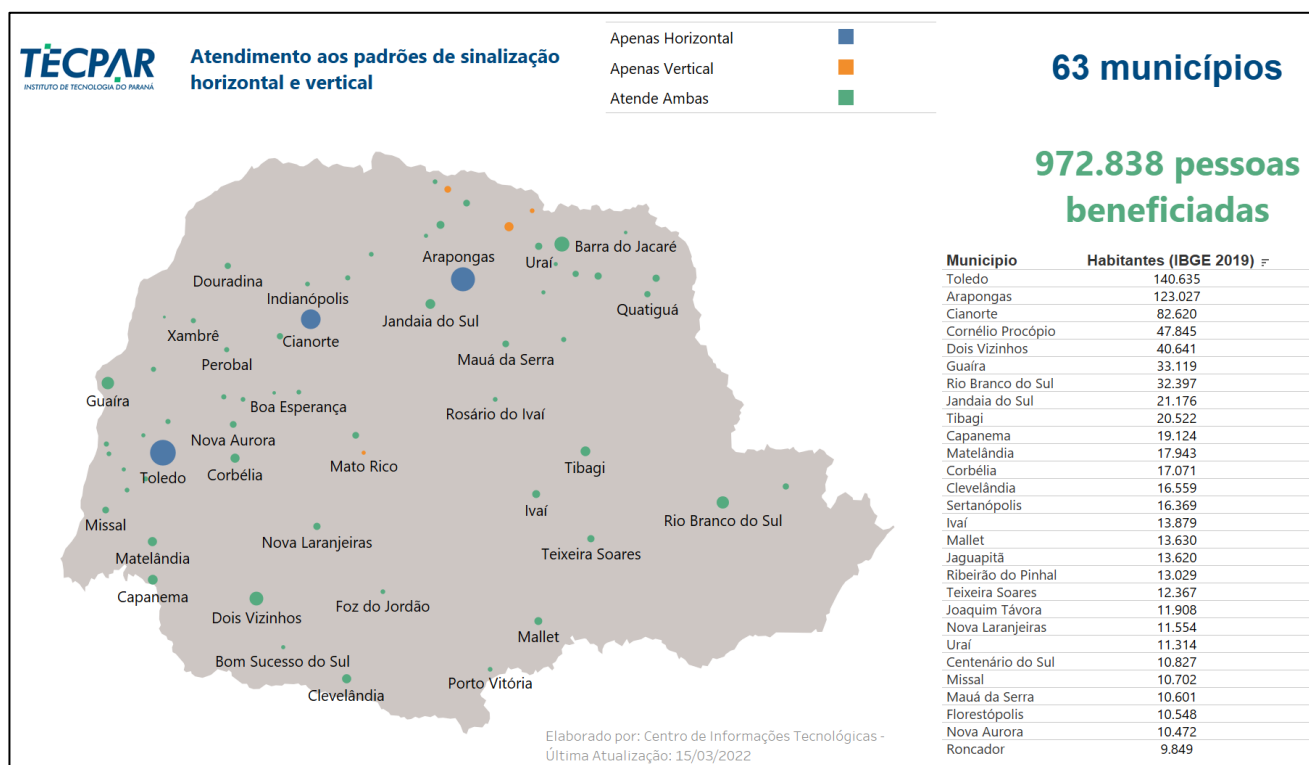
TECPAR
INSTITUTO DE TECNOLOGIA DO PARANÁ

Atendimento aos padrões de sinalização horizontal e vertical

Apenas Horizontal
Apenas Vertical
Atende Ambas

63 municípios

972.838 pessoas beneficiadas

Arapongas
Uraí
Barra do Jacaré
Douradina
Indianópolis
Jandaia do Sul
Quatiguá
Xambrê
Cianorte
Perobal
Mauá da Serra
Guaíra
Boa Esperança
Rosário do Ivaí
Nova Aurora
Toledo
Corbélia
Mato Rico
Tibagi
Ivaí
Rio Branco do Sul
Missal
Nova Laranjeiras
Matelândia
Teixeira Soares
Capanema
Dois Vizinhos
Foz do Jordão
Mallet
Bom Sucesso do Sul
Clevelândia
Porto Vitória

Elaborado por: Centro de Informações Tecnológicas - Última Atualização: 15/03/2022

| Municipio | Habitantes (IBGE 2019) |
|---|---|
| Toledo | 140.635 |
| Arapongas | 123.027 |
| Cianorte | 82.620 |
| Cornélio Procópio | 47.845 |
| Dois Vizinhos | 40.641 |
| Guaíra | 33.119 |
| Rio Branco do Sul | 32.397 |
| Jandaia do Sul | 21.176 |
| Tibagi | 20.522 |
| Capanema | 19.124 |
| Matelândia | 17.943 |
| Corbélia | 17.071 |
| Clevelândia | 16.559 |
| Sertanópolis | 16.369 |
| Ivaí | 13.879 |
| Mallet | 13.630 |
| Jaguapitã | 13.620 |
| Ribeirão do Pinhal | 13.029 |
| Teixeira Soares | 12.367 |
| Joaquim Távora | 11.908 |
| Nova Laranjeiras | 11.554 |
| Uraí | 11.314 |
| Centenário do Sul | 10.827 |
| Missal | 10.702 |
| Mauá da Serra | 10.601 |
| Florestópolis | 10.548 |
| Nova Aurora | 10.472 |
| Roncador | 9.849 |